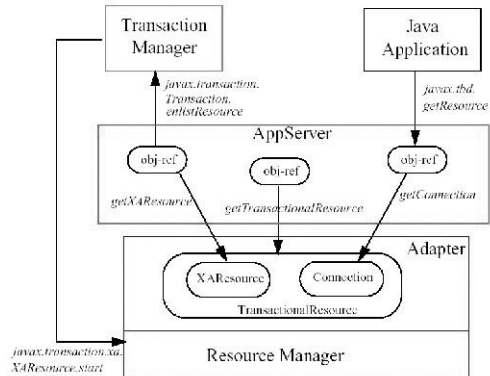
Transaction Manager

Java Application

javax.transaction.Transaction.enlistResource

javax.tbd.getResource

AppServer

obj-ref

obj-ref

obj-ref

getXAResource

getTransactionalResource

getConnection

Adapter

XAResource

Connection

TransactionalResource

javax.transaction.xa.XAResource.start

Resource Manager